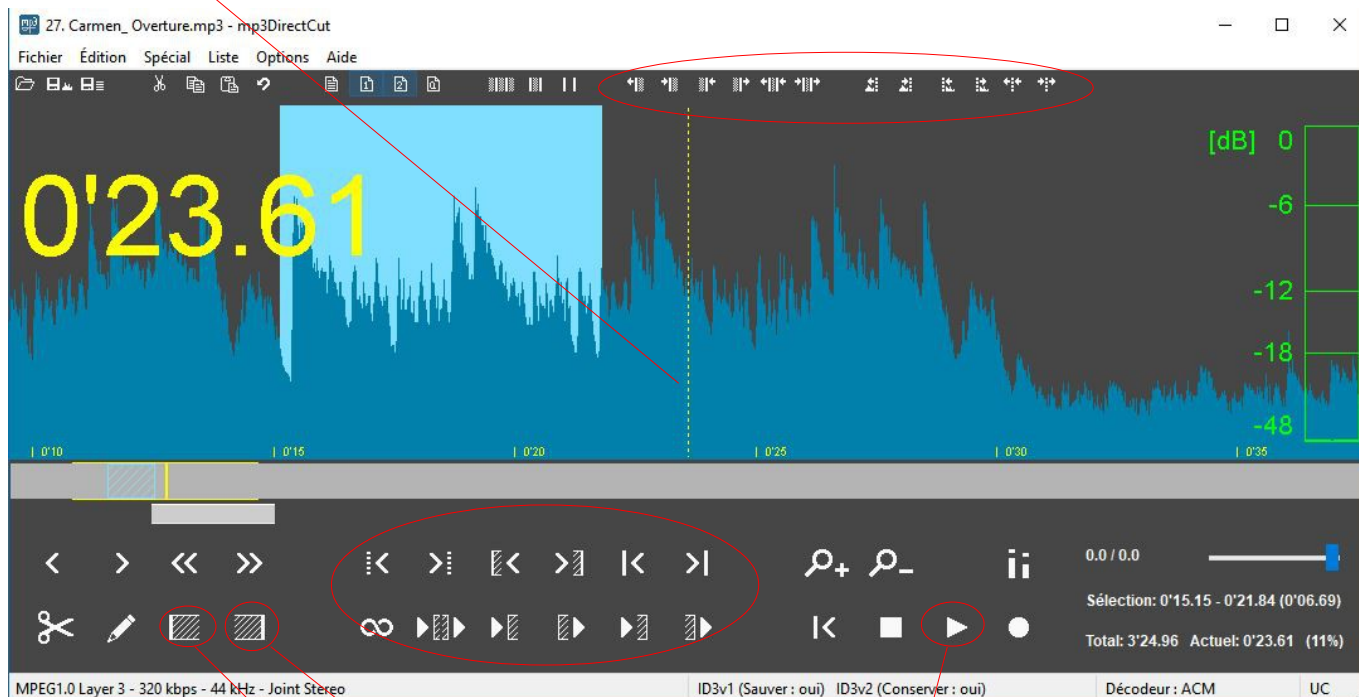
27. Carmen_ Overture.mp3 - mp3DirectCut

Fichier Édition Spécial Liste Options Aide

0'23.61

[dB] 0
-6
-12
-18
-48

0'10 0'15 0'20 0'25 0'30 0'35

0.0 / 0.0

Sélection: 0'15.15 - 0'21.84 (0'06.69)

Total: 3'24.96 Actuel: 0'23.61 (11%)

MPEG1.0 Layer 3 - 320 kbps - 44 kHz - Joint Stereo
ID3v1 (Sauver : oui) ID3v2 (Conserver : oui)
Décodeur : ACM
UC